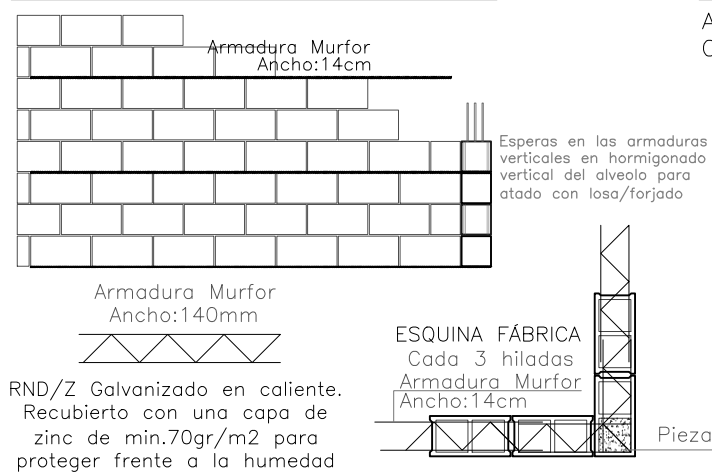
Armadura Murfor
Ancho:14cm

A
C

Esperas en las armaduras verticales en hormigonado vertical del alveolo para atado con losa/forjado

Armadura Murfor
Ancho:140mm

RND/Z Galvanizado en caliente. Recubierto con una capa de zinc de min.70gr/m2 para proteger frente a la humedad

ESQUINA FÁBRICA
Cada 3 hiladas
Armadura Murfor
Ancho:14cm

Pieza